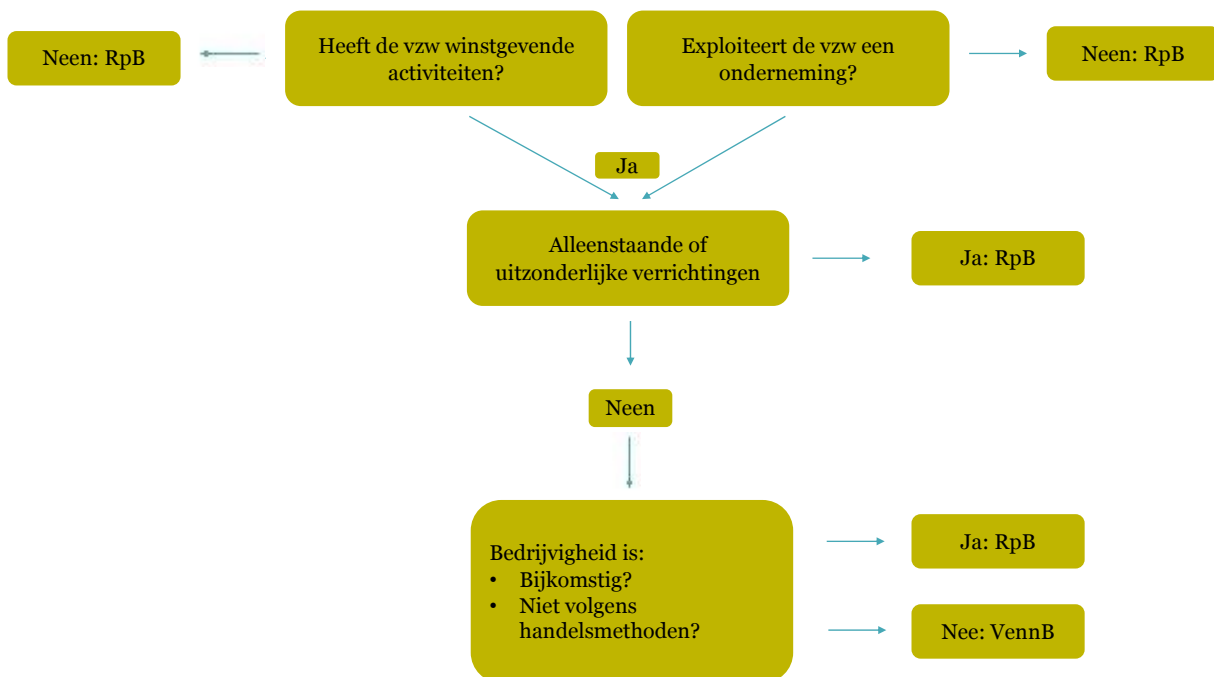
Neen: RpB

Heeft de vzw winstgevende activiteiten?

Exploiteert de vzw een onderneming?

Neen: RpB

Ja

Alleenstaande of uitzonderlijke verrichtingen

Ja: RpB

Neen

Bedrijvigheid is:
• Bijkomstig?
• Niet volgens handelsmethoden?

Ja: RpB

Nee: VennB